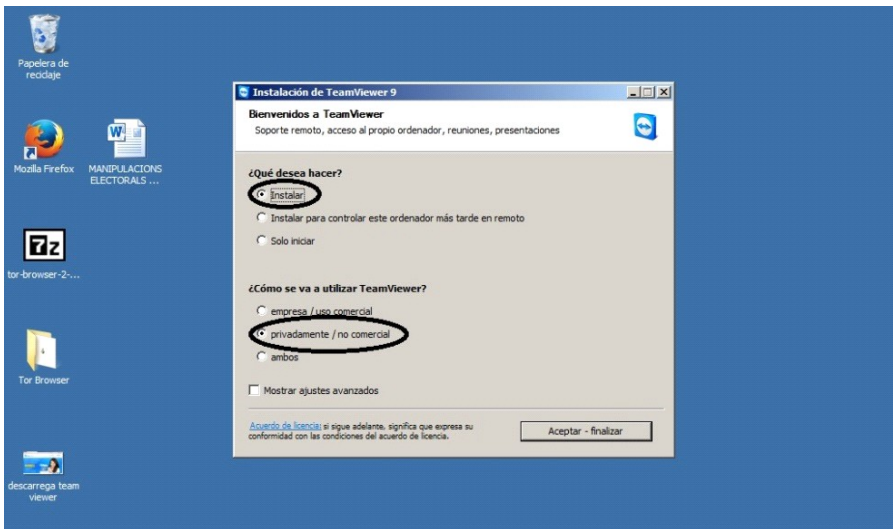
Papelera de reciclaje

Mozilla Firefox

MANIPULACIONS ELECTORALS ...

tor-browser-2-...

Tor Browser

descarrega team viewer

Instalación de TeamViewer 9

Bienvenidos a TeamViewer

Soporte remoto, acceso al propio ordenador, reuniones, presentaciones

¿Qué desea hacer?

Instalar

Instalar para controlar este ordenador más tarde en remoto

Solo iniciar

¿Cómo se va a utilizar TeamViewer?

empresa / uso comercial

privadamente / no comercial

ambos

Mostrar ajustes avanzados

Acuerdo de licencia: si sigue adelante, significa que expresa su conformidad con las condiciones del acuerdo de licencia.

Aceptar - finalizar